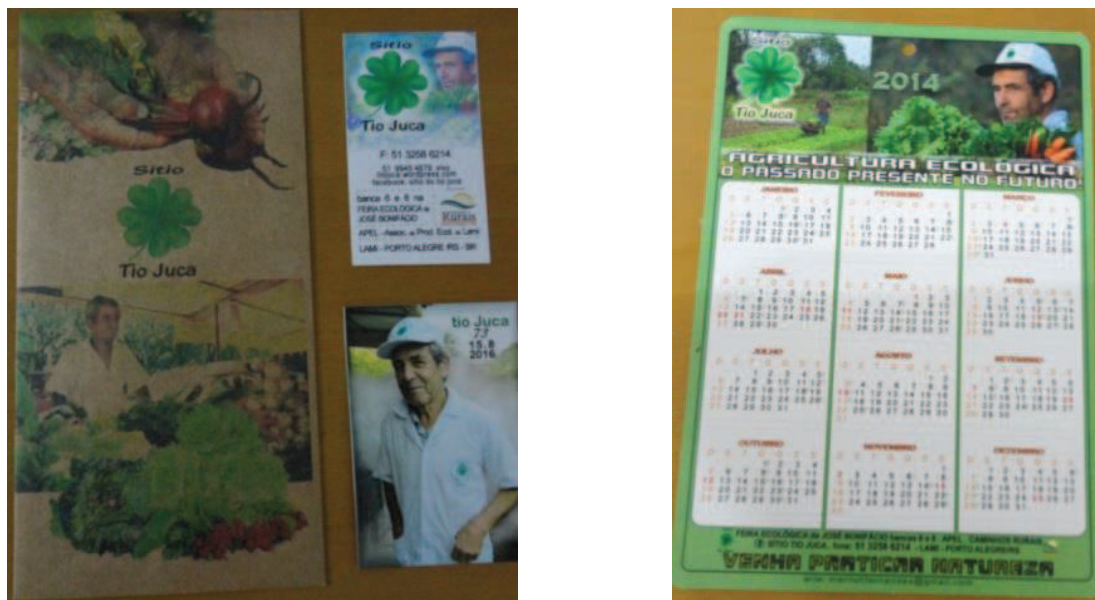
Sítio
Tio Juca

Sítio
Tio Juca
F: 51 3258 6214
51 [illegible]
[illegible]
facebook: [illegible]
banca 5 e 6 na FEIRA ECOLÓGICA JOSÉ BONIFÁCIO
Kurasi
APEL - Assoc. e Prod. Ecol. e Lami
LAMI - PORTO ALEGRE RS - BR

tio Juca
77
15.8
2016

Sítio
Tio Juca
2014
AGRICULTURA ECOLÓGICA
O PASSADO PRESENTE NO FUTURO

JANEIRO
FEVEREIRO
MARÇO
ABRIL
MAIO
JUNHO
JULHO
AGOSTO
SETEMBRO
OUTUBRO
NOVEMBRO
DEZEMBRO

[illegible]

FEIRA ECOLÓGICA da JOSÉ BONIFÁCIO bancas 5 e 6 · APEL · CAMINHOS RURAIS
SÍTIO TIO JUCA · fone: 51 3258 6214 · LAMI · PORTO ALEGRE/RS
VENHA PRATICAR NATUREZA
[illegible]